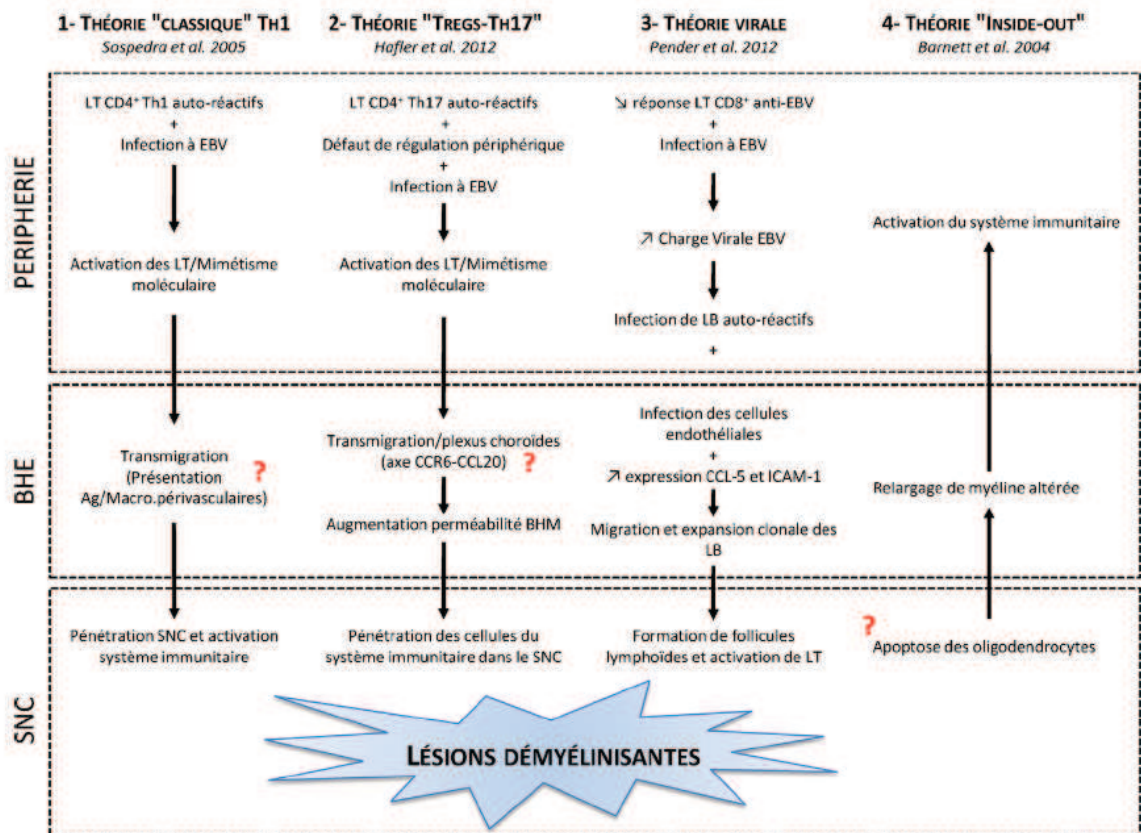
1- THÉORIE "CLASSIQUE" TH1
Sospedra et al. 2005

2- THÉORIE "TREGS-TH17"
Hafler et al. 2012

3- THÉORIE VIRALE
Pender et al. 2012

4- THÉORIE "INSIDE-OUT"
Barnett et al. 2004

PERIPHERIE

LT CD4⁺ Th1 auto-réactifs
+
Infection à EBV

Activation des LT/Mimétisme moléculaire

LT CD4⁺ Th17 auto-réactifs
+
Défaut de régulation périphérique
+
Infection à EBV

Activation des LT/Mimétisme moléculaire

↘ réponse LT CD8⁺ anti-EBV
+
Infection à EBV

↗ Charge Virale EBV

Infection de LB auto-réactifs
+

Activation du système immunitaire

BHE

Transmigration (Présentation Ag/Macro.périvasculaires) ?

Transmigration/plexus choroides (axe CCR6-CCL20) ?

Augmentation perméabilité BHM

Infection des cellules endothéliales
+
↗ expression CCL-5 et ICAM-1

Migration et expansion clonale des LB

Relargage de myéline altérée

SNC

Pénétration SNC et activation système immunitaire

Pénétration des cellules du système immunitaire dans le SNC

Formation de follicules lymphoïdes et activation de LT

?
Apoptose des oligodendrocytes

LÉSIONS DÉMYÉLINISANTES